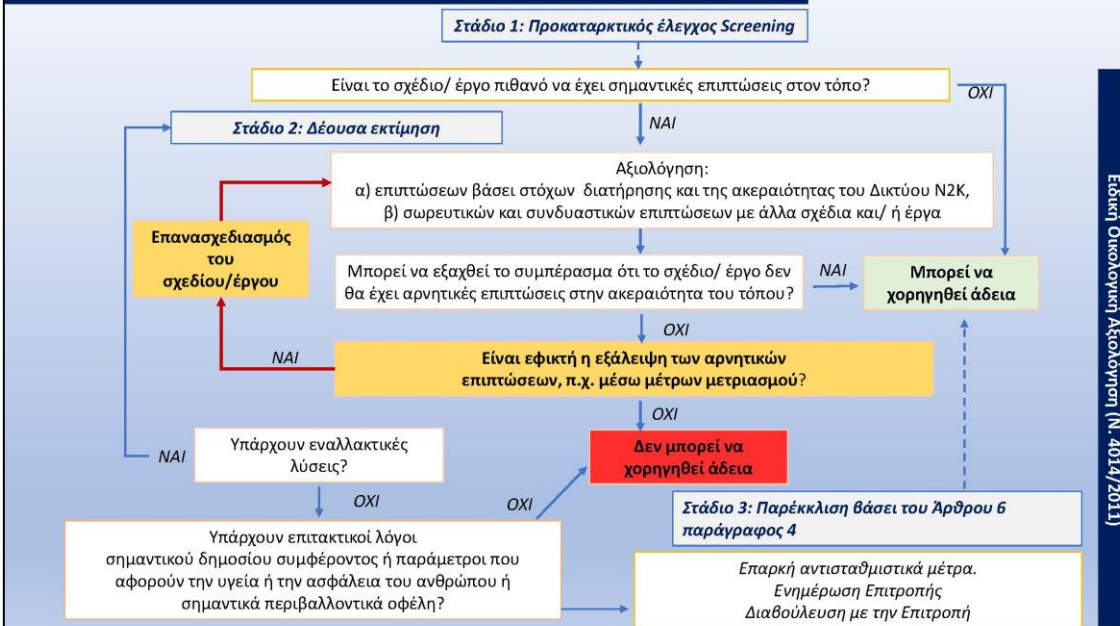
Στάδιο 1: Προκαταρκτικός έλεγχος Screening

Είναι το σχέδιο/ έργο πιθανό να έχει σημαντικές επιπτώσεις στον τόπο?

ΟΧΙ

ΝΑΙ

Στάδιο 2: Δέουσα εκτίμηση

Αξιολόγηση:
α) επιπτώσεων βάσει στόχων διατήρησης και της ακεραιότητας του Δικτύου N2K,
β) σωρευτικών και συνδυαστικών επιπτώσεων με άλλα σχέδια και/ ή έργα

Επανασχεδιασμός του σχεδίου/έργου

Μπορεί να εξαχθεί το συμπέρασμα ότι το σχέδιο/ έργο δεν θα έχει αρνητικές επιπτώσεις στην ακεραιότητα του τόπου?

ΝΑΙ

Μπορεί να χορηγηθεί άδεια

ΟΧΙ

ΝΑΙ

Είναι εφικτή η εξάλειψη των αρνητικών επιπτώσεων, π.χ. μέσω μέτρων μετριασμού?

ΟΧΙ

ΝΑΙ

Υπάρχουν εναλλακτικές λύσεις?

Δεν μπορεί να χορηγηθεί άδεια

ΟΧΙ

ΟΧΙ

Στάδιο 3: Παρέκκλιση βάσει του Άρθρου 6 παράγραφος 4

Υπάρχουν επιτακτικοί λόγοι σημαντικού δημοσίου συμφέροντος ή παράμετροι που αφορούν την υγεία ή την ασφάλεια του ανθρώπου ή σημαντικά περιβαλλοντικά οφέλη?

Επαρκή αντισταθμιστικά μέτρα.
Ενημέρωση Επιτροπής
Διαβούλευση με την Επιτροπή

Ειδική Οικολογική Αξιολόγηση (Ν. 4014/2011)